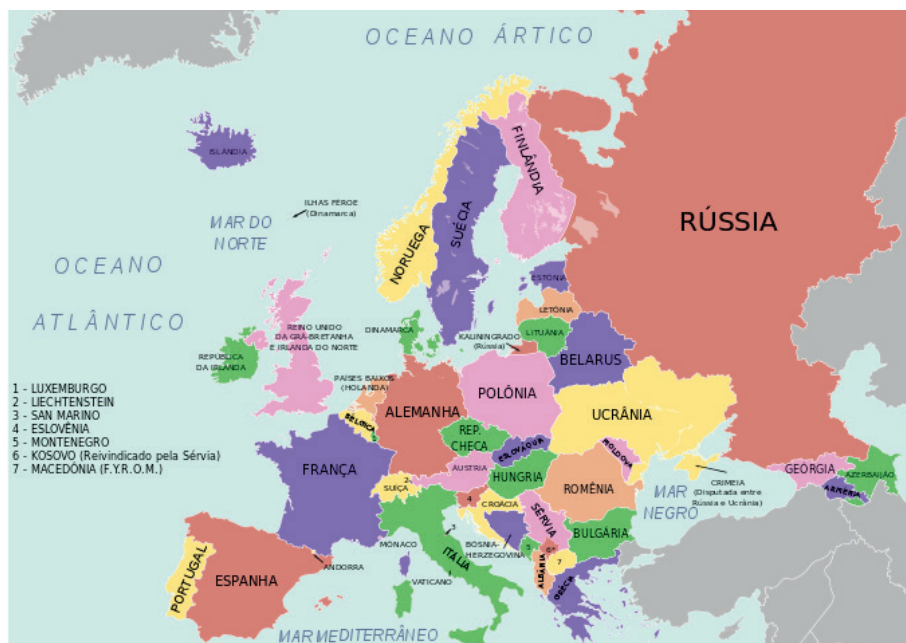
OCEANO ÁRTICO

ISLÂNDIA

ILHAS FÉROE (Dinamarca)

MAR DO NORTE

OCEANO

ATLÂNTICO

NORUEGA

SUÉCIA

FINLÂNDIA

RÚSSIA

ESTÔNIA

LETÔNIA

LITUÂNIA

KALININGRADO (Rússia)

DINAMARCA

REINO UNIDO DA GRÃ-BRETANHA E IRLANDA DO NORTE

REPÚBLICA DA IRLANDA

PAÍSES BAIXOS (HOLANDA)

BELARUS

POLÔNIA

ALEMANHA

BÉLGICA

UCRÂNIA

1 - LUXEMBURGO
2 - LIECHTENSTEIN
3 - SAN MARINO
4 - ESLOVÊNIA
5 - MONTENEGRO
6 - KOSOVO (Reivindicado pela Sérvia)
7 - MACEDÔNIA (F.Y.R.O.M.)

REP. CHECA

ESLOVÁQUIA

MOLDÁVIA

FRANÇA

ÁUSTRIA

HUNGRIA

ROMÊNIA

CRIMEIA (Disputada entre Rússia e Ucrânia)

GEÓRGIA

AZERBAIJÃO

ARMÊNIA

SUÍÇA

MAR NEGRO

CROÁCIA

SÉRVIA

BULGÁRIA

BÓSNIA-HERZEGOVINA

MÔNACO

ITÁLIA

PORTUGAL

ESPANHA

ANDORRA

VATICANO

ALBÂNIA

GRÉCIA

MAR MEDITERRÂNEO